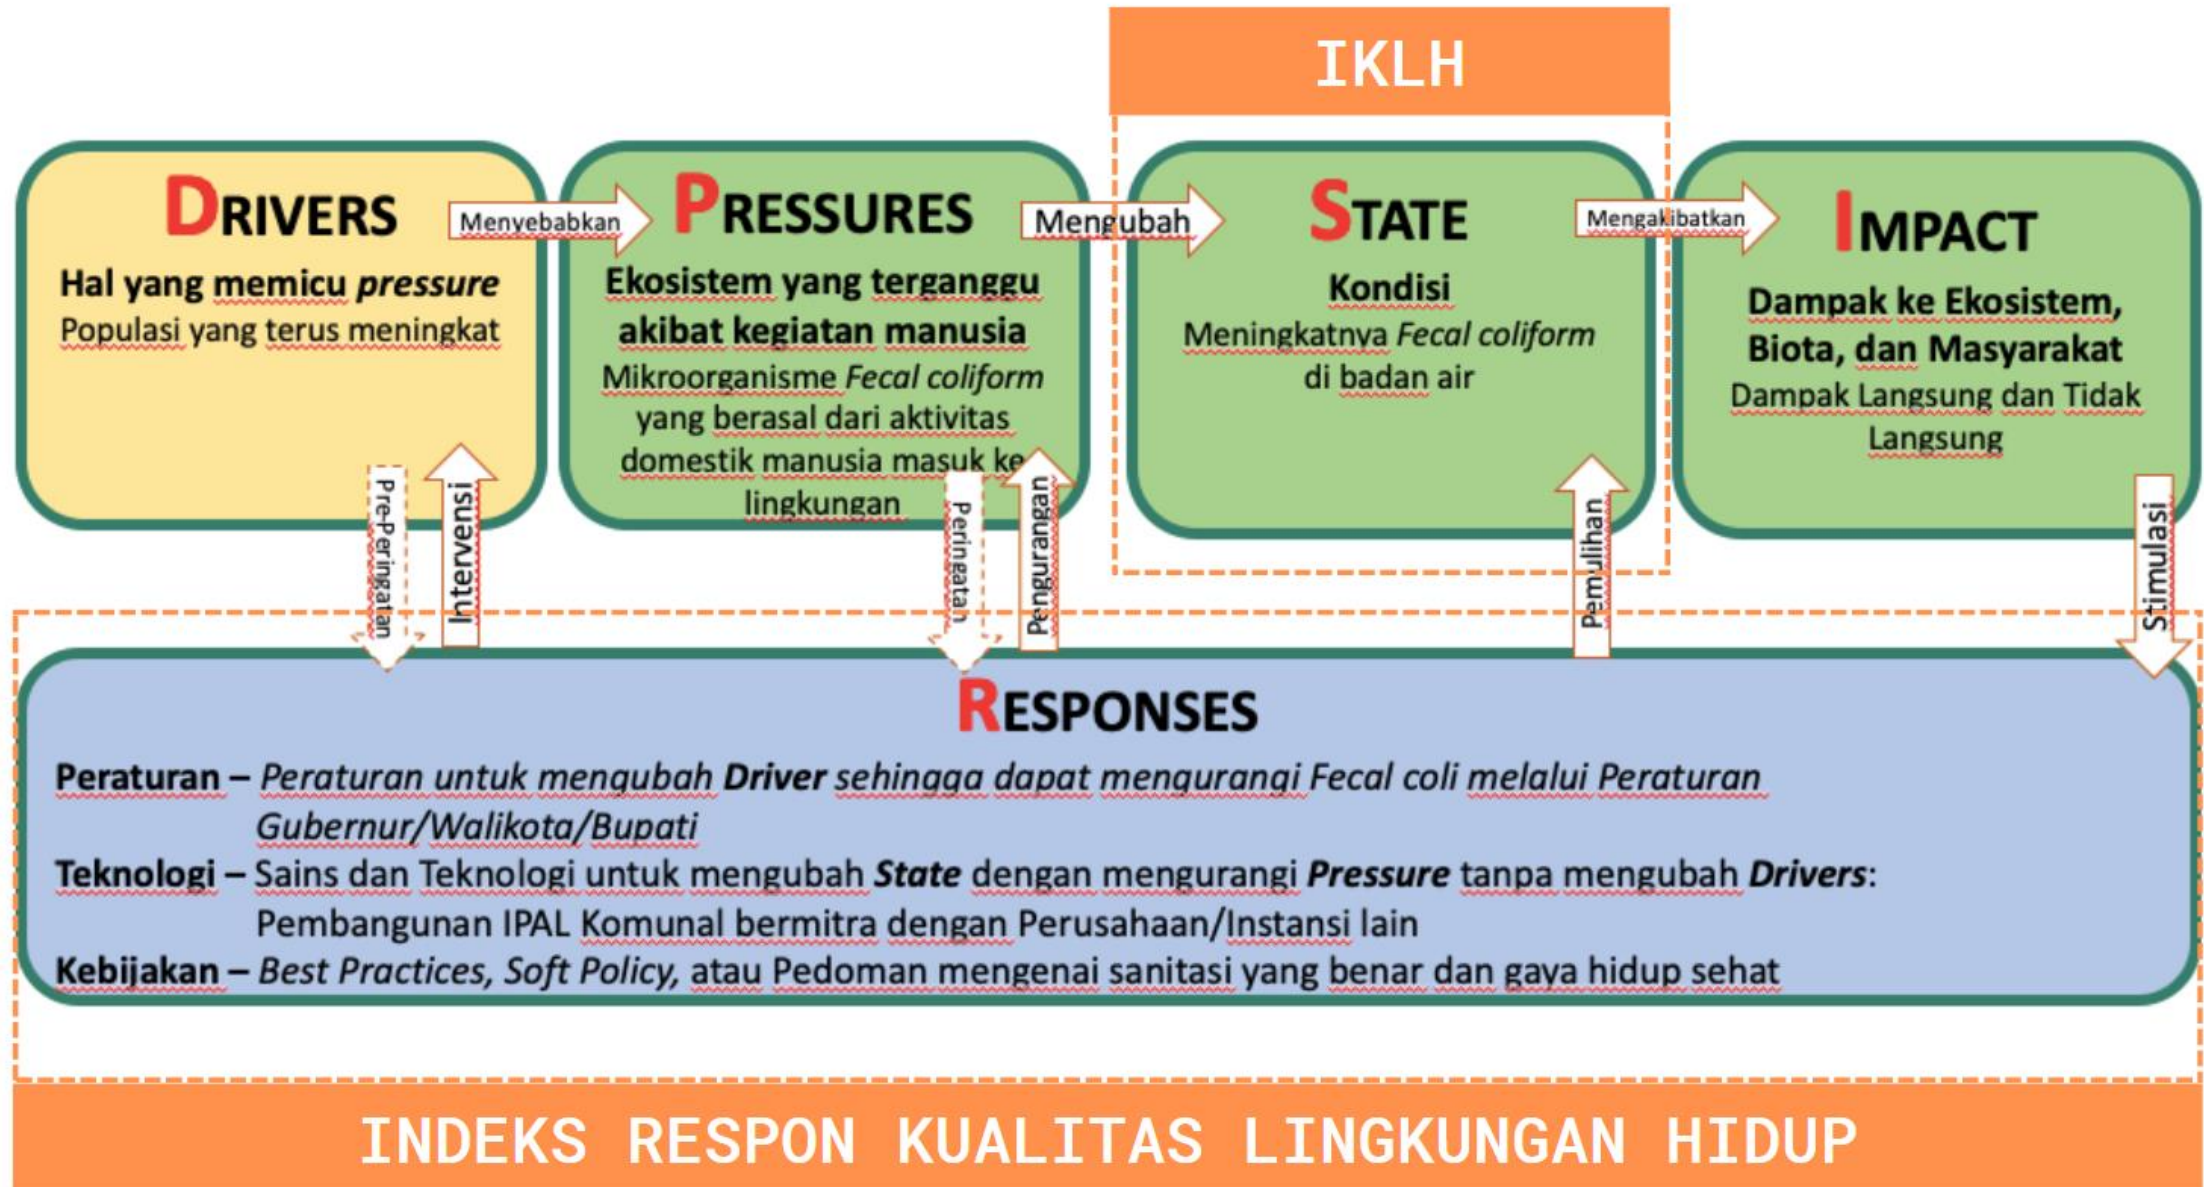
IKLH

DRIVERS
Hal yang memicu *pressure*
Populasi yang terus meningkat

Menyebabkan

PRESSURES
Ekosistem yang terganggu akibat kegiatan manusia
Mikroorganisme *Fecal coliform* yang berasal dari aktivitas domestik manusia masuk ke lingkungan

Mengubah

STATE
Kondisi
Meningkatnya *Fecal coliform* di badan air

Mengakibatkan

IMPACT
Dampak ke Ekosistem, Biota, dan Masyarakat
Dampak Langsung dan Tidak Langsung

Pre-Peringatan
Intervensi
Peringatan
Pengurangan
Pemulihan
Stimulasi

RESPONSES
**Peraturan –** *Peraturan untuk mengubah **Driver** sehingga dapat mengurangi Fecal coli melalui Peraturan Gubernur/Walikota/Bupati*
**Teknologi –** Sains dan Teknologi untuk mengubah ***State*** dengan mengurangi ***Pressure*** tanpa mengubah ***Drivers***: Pembangunan IPAL Komunal bermitra dengan Perusahaan/Instansi lain
**Kebijakan –** *Best Practices, Soft Policy,* atau Pedoman mengenai sanitasi yang benar dan gaya hidup sehat

INDEKS RESPON KUALITAS LINGKUNGAN HIDUP